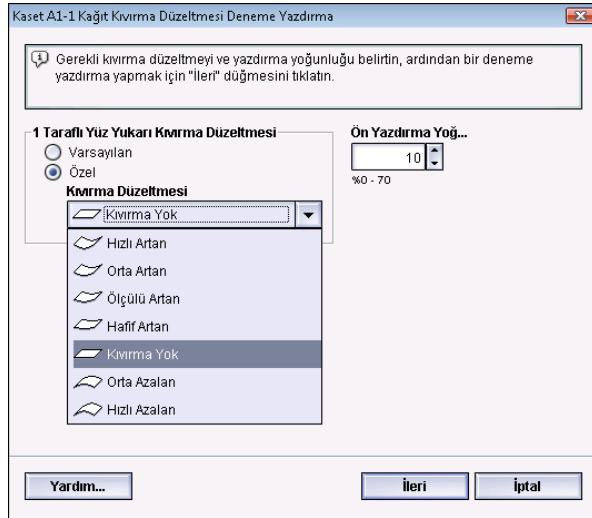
Kaset A1-1 Kağıt Kıvırma Düzeltmesi Deneme Yazdırma

Gerekli kıvırma düzeltmeyi ve yazdırma yoğunluğu belirtin, ardından bir deneme yazdırma yapmak için "İleri" düğmesini tıklatın.

1 Taraflı Yüz Yukarı Kıvırma Düzeltmesi
Varsayılan
Özel
Kıvırma Düzeltmesi
Kıvırma Yok
Hızlı Artan
Orta Artan
Ölçülü Artan
Hafif Artan
Kıvırma Yok
Orta Azalan
Hızlı Azalan

Ön Yazdırma Yoğ...
10
%0 - 70

Yardım...
İleri
İptal